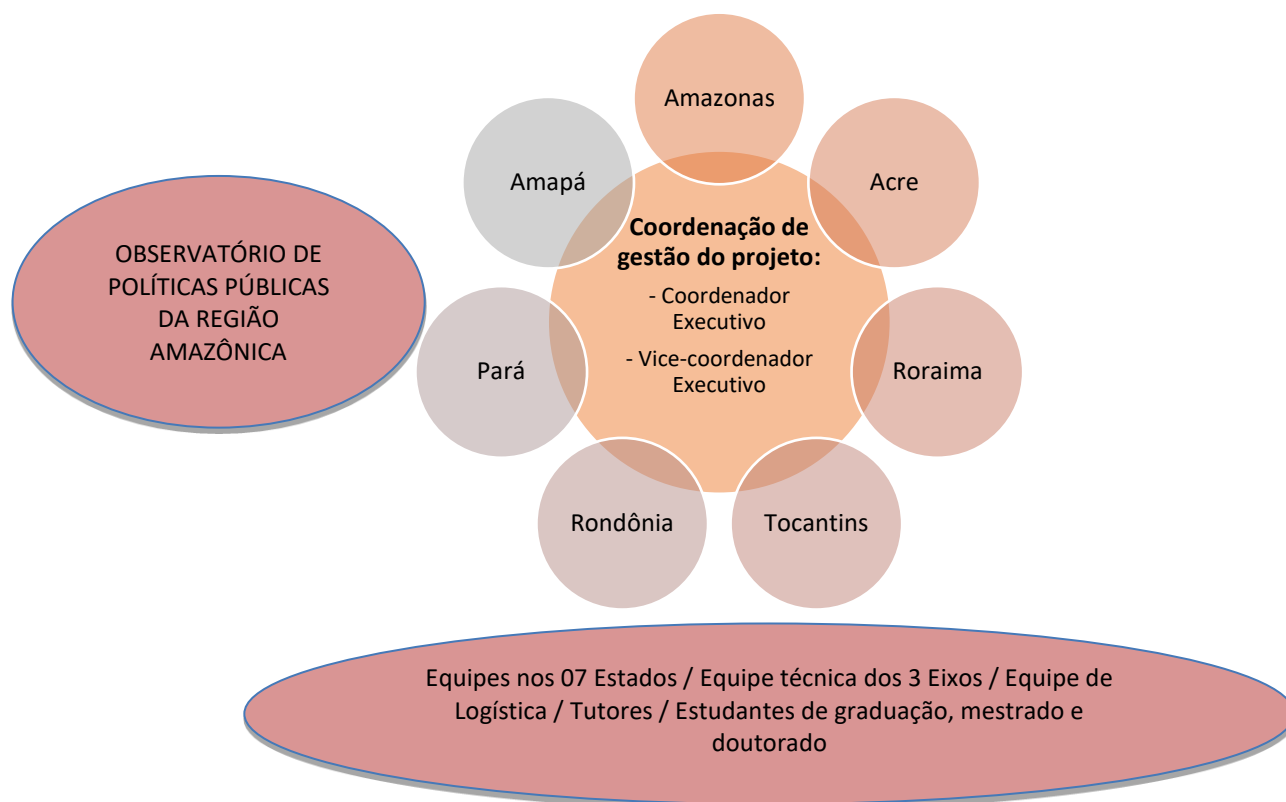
OBSERVATÓRIO DE POLÍTICAS PÚBLICAS DA REGIÃO AMAZÔNICA

Amazonas

Amapá

Acre

**Coordenação de gestão do projeto:**

- Coordenador Executivo

- Vice-coordenador Executivo

Pará

Roraima

Rondônia

Tocantins

Equipes nos 07 Estados / Equipe técnica dos 3 Eixos / Equipe de Logística / Tutores / Estudantes de graduação, mestrado e doutorado